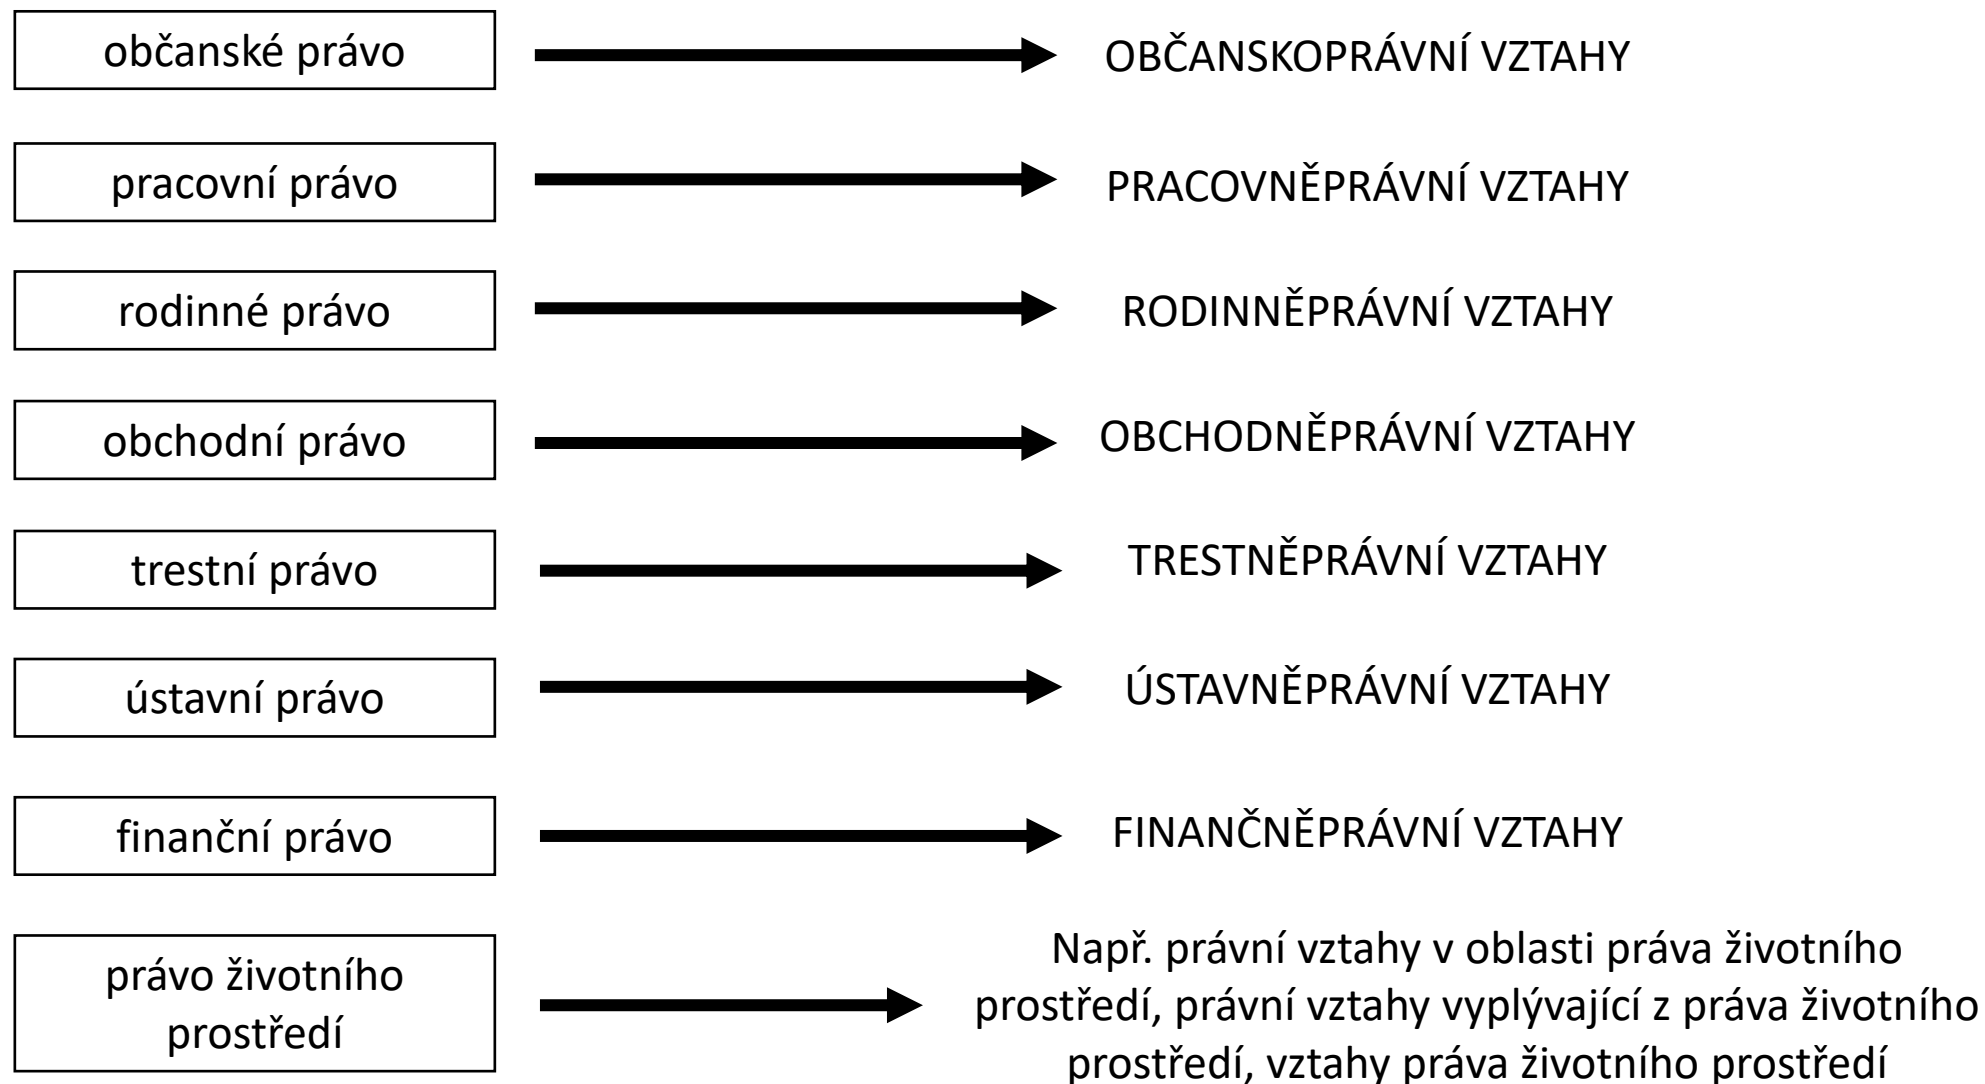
občanské právo

OBČANSKOPRÁVNÍ VZTAHY

pracovní právo

PRACOVNĚPRÁVNÍ VZTAHY

rodinné právo

RODINNĚPRÁVNÍ VZTAHY

obchodní právo

OBCHODNĚPRÁVNÍ VZTAHY

trestní právo

TRESTNĚPRÁVNÍ VZTAHY

ústavní právo

ÚSTAVNĚPRÁVNÍ VZTAHY

finanční právo

FINANČNĚPRÁVNÍ VZTAHY

právo životního prostředí

Např. právní vztahy v oblasti práva životního prostředí, právní vztahy vyplývající z práva životního prostředí, vztahy práva životního prostředí